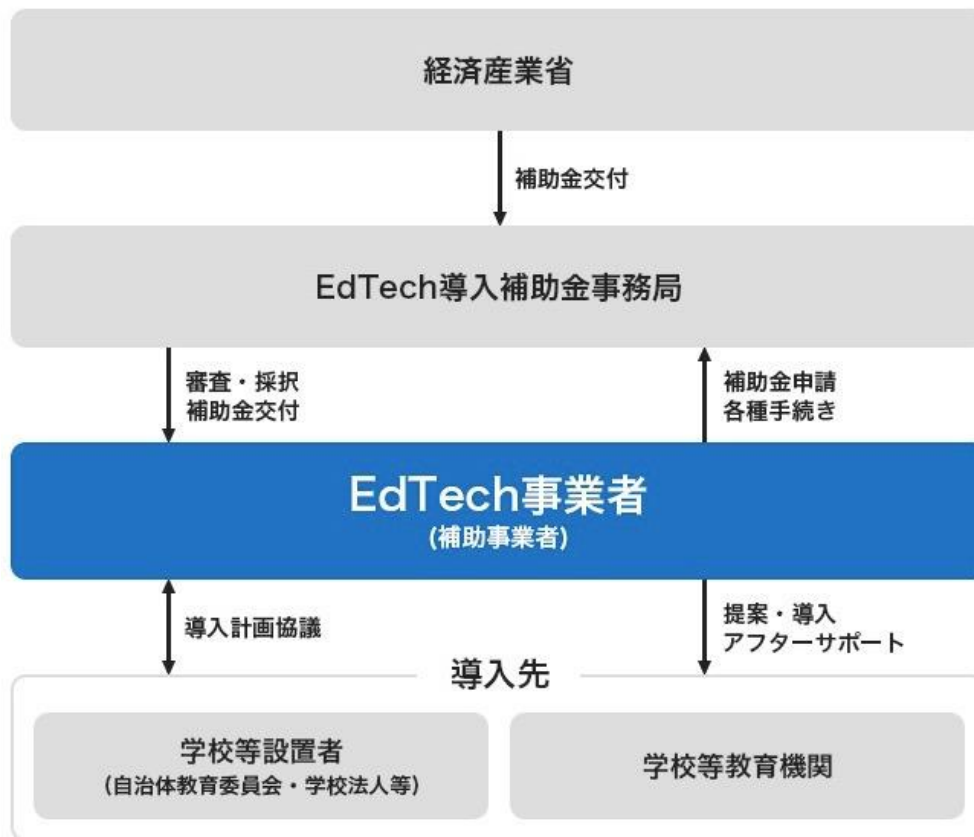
経済産業省

補助金交付

EdTech導入補助金事務局

審査・採択
補助金交付

補助金申請
各種手続き

EdTech事業者
(補助事業者)

導入計画協議

提案・導入
アフターサポート

導入先

学校等設置者
(自治体教育委員会・学校法人等)

学校等教育機関